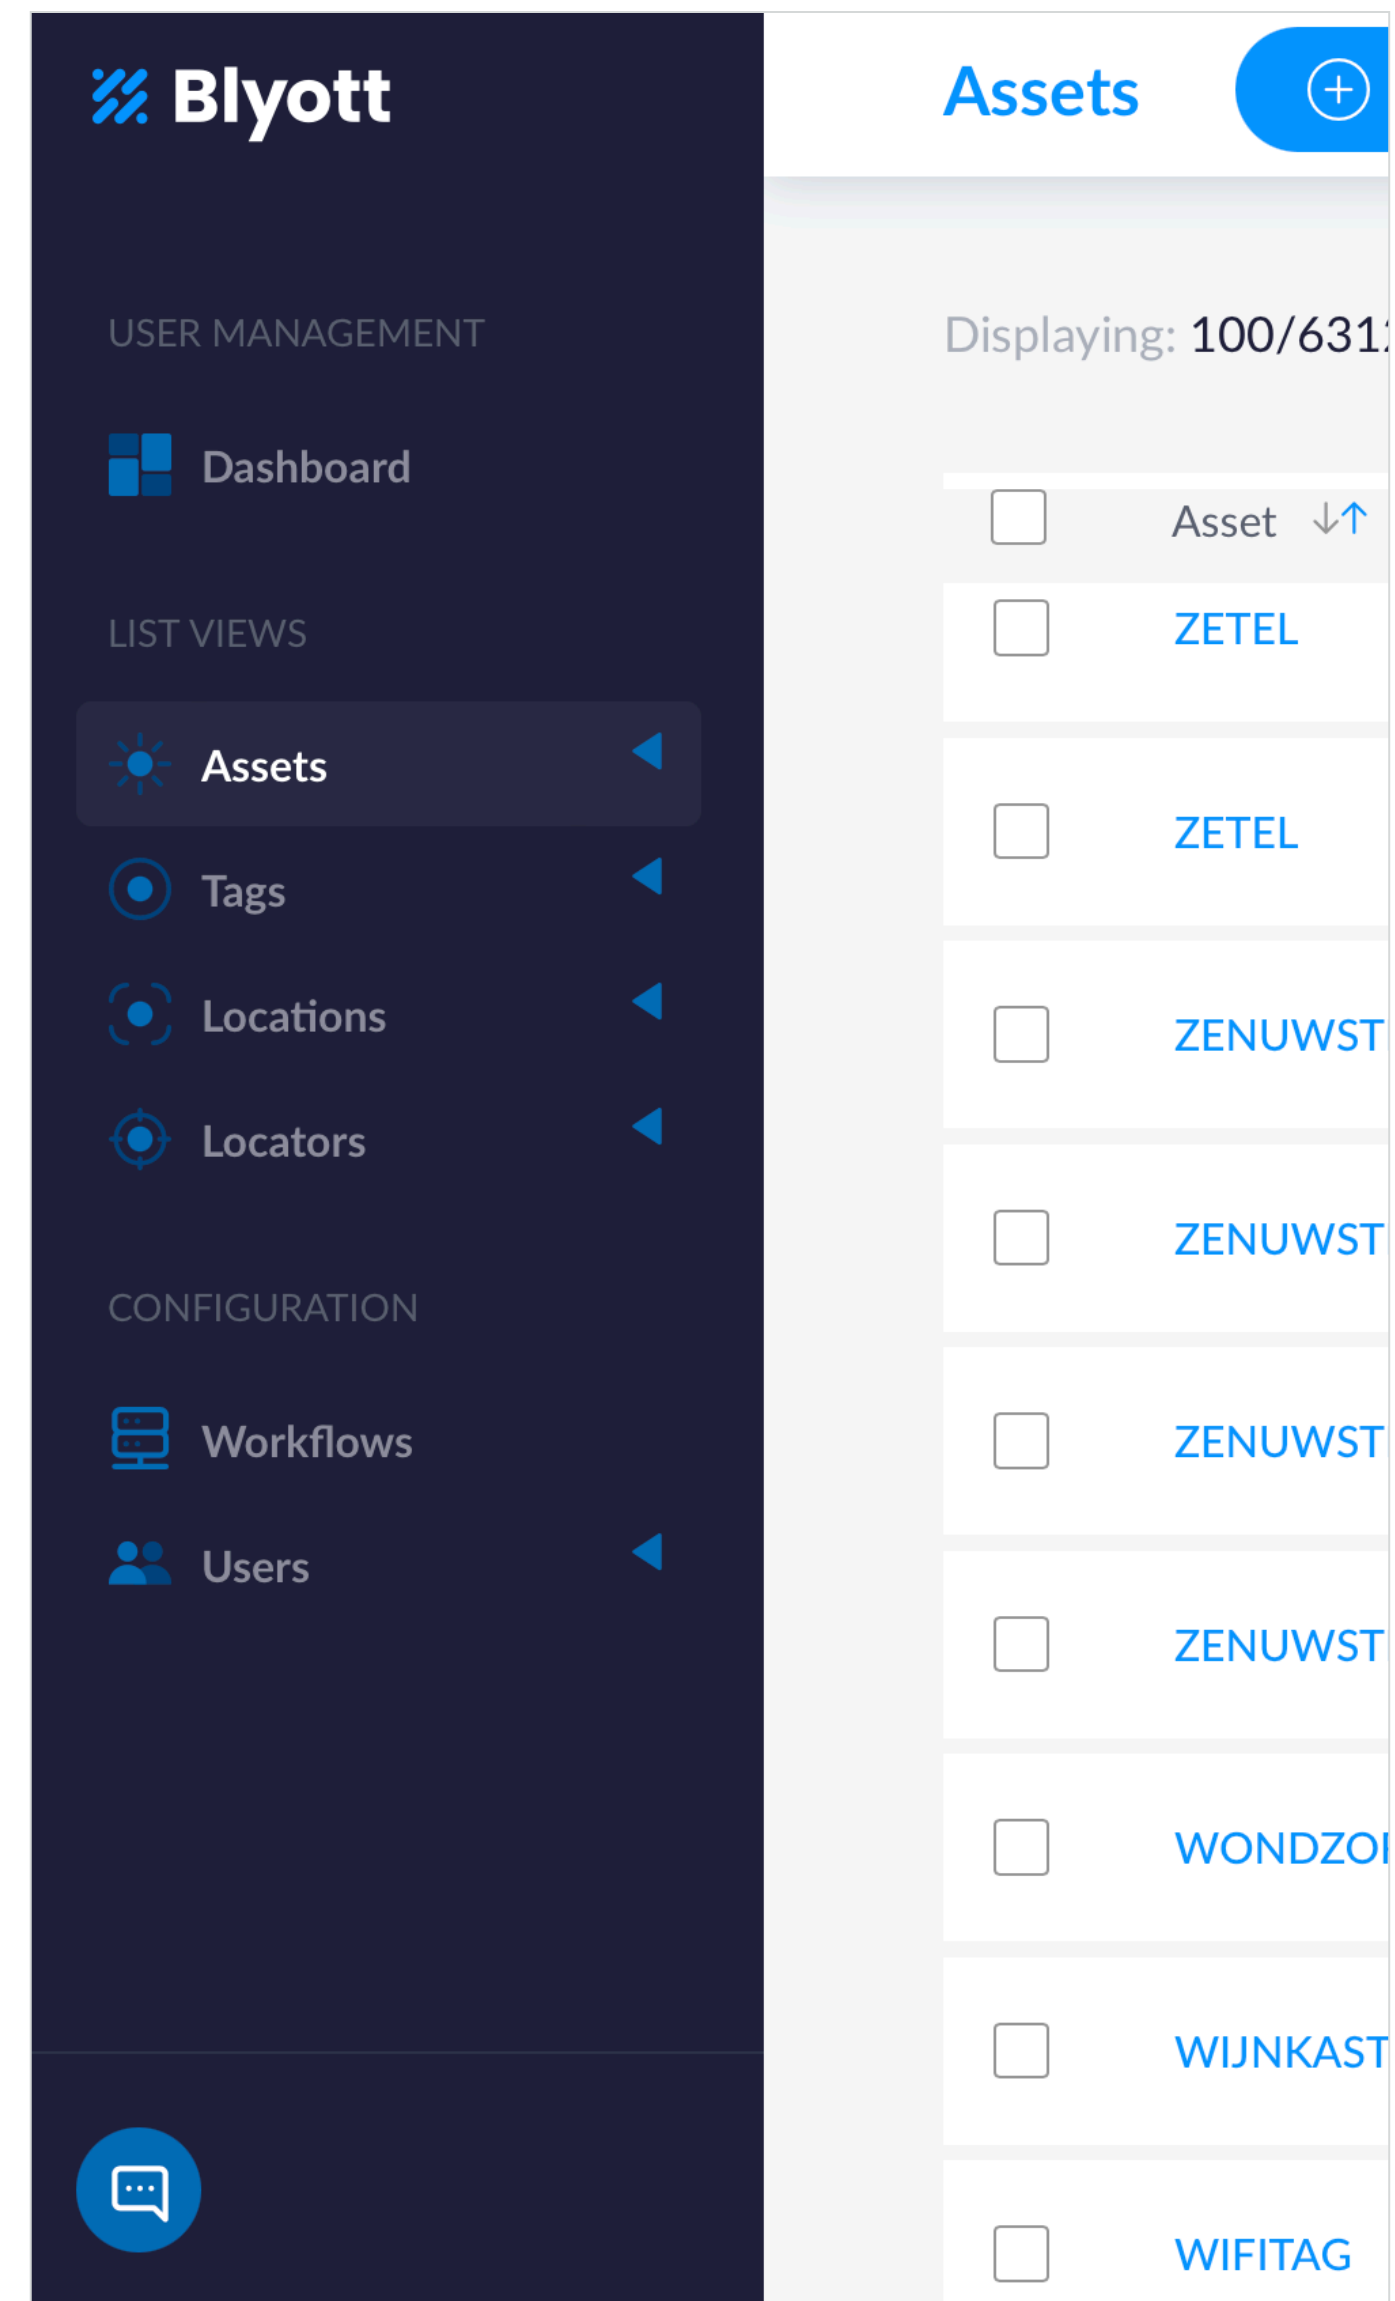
Blyott

USER MANAGEMENT

Dashboard

LIST VIEWS

Assets

Tags

Locations

Locators

CONFIGURATION

Workflows

Users

Assets

Displaying: 100/631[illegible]

Asset ↓↑

ZETEL

ZETEL

ZENUWST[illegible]

ZENUWST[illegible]

ZENUWST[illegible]

ZENUWST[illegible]

WONDZO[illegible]

WIJNKAST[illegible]

WIFITAG